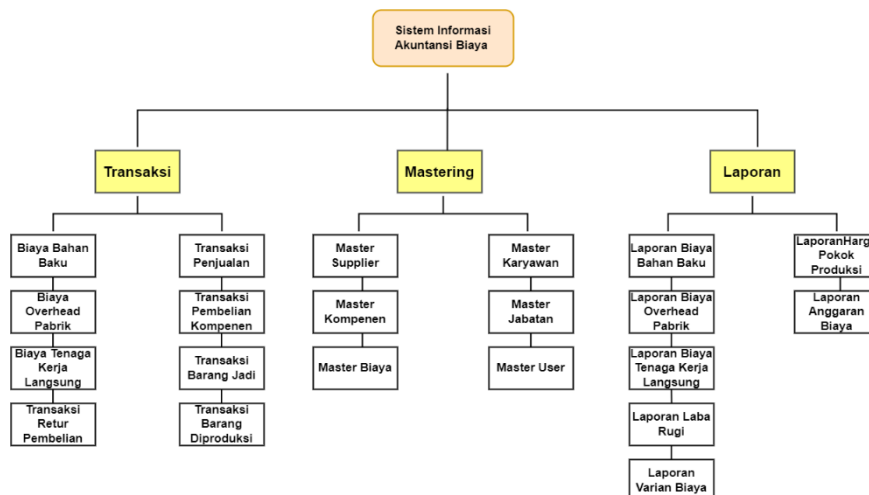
Sistem Informasi Akuntansi Biaya

Transaksi

Biaya Bahan Baku

Biaya Overhead Pabrik

Biaya Tenaga Kerja Langsung

Transaksi Retur Pembelian

Transaksi Penjualan

Transaksi Pembelian Kompenen

Transaksi Barang Jadi

Transaksi Barang Diproduksi

Mastering

Master Supplier

Master Kompenen

Master Biaya

Master Karyawan

Master Jabatan

Master User

Laporan

Laporan Biaya Bahan Baku

Laporan Biaya Overhead Pabrik

Laporan Biaya Tenaga Kerja Langsung

Laporan Laba Rugi

Laporan Varian Biaya

LaporanHarg Pokok Produksi

Laporan Anggaran Biaya